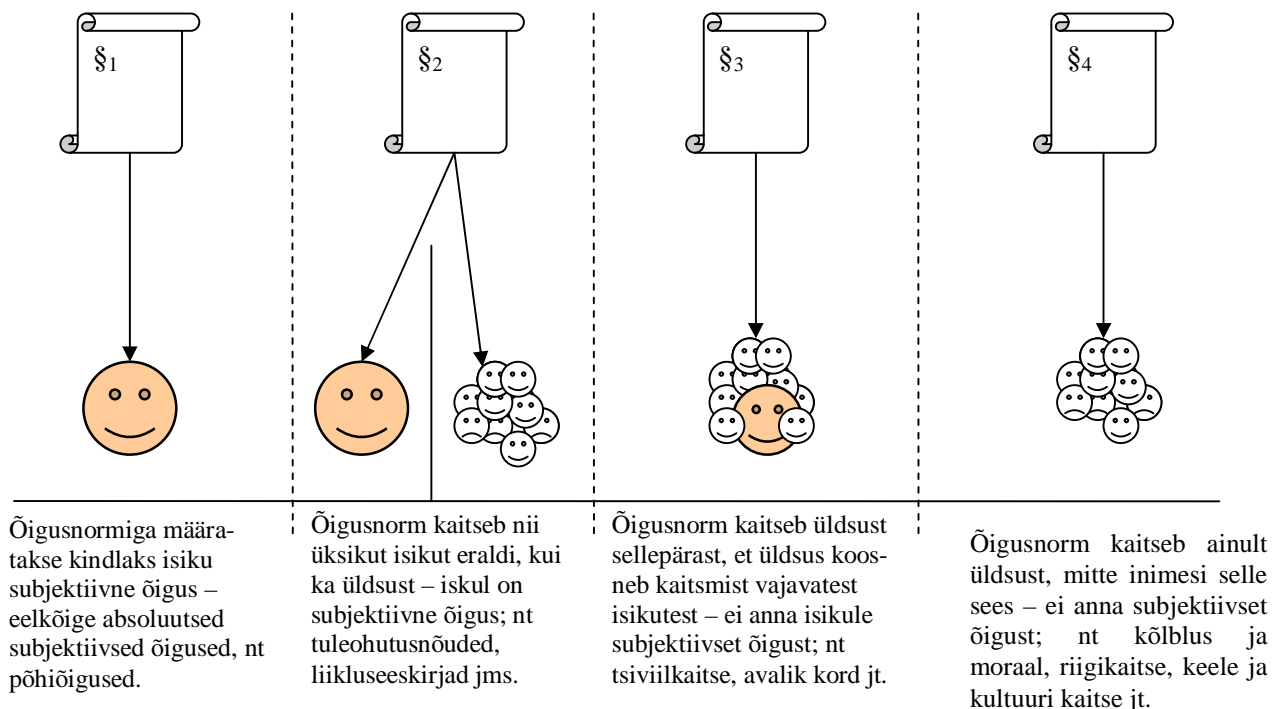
$\S_1$

$\S_2$

$\S_3$

$\S_4$

Õigusnormiga määratakse kindlaks isiku subjektiivne õigus – eelkõige absoluutsed subjektiivsed õigused, nt põhiõigused.

Õigusnorm kaitseb nii üksikut isikut eraldi, kui ka üldsust – iskul on subjektiivne õigus; nt tuleohutusnõuded, liikluseeskirjad jms.

Õigusnorm kaitseb üldsust sellepärast, et üldsus koosneb kaitsmist vajavatest isikutest – ei anna isikule subjektiivset õigust; nt tsiviilkaitse, avalik kord jt.

Õigusnorm kaitseb ainult üldsust, mitte inimesi selle sees – ei anna subjektiivset õigust; nt kõlblus ja moraal, riigikaitse, keele ja kultuuri kaitse jt.